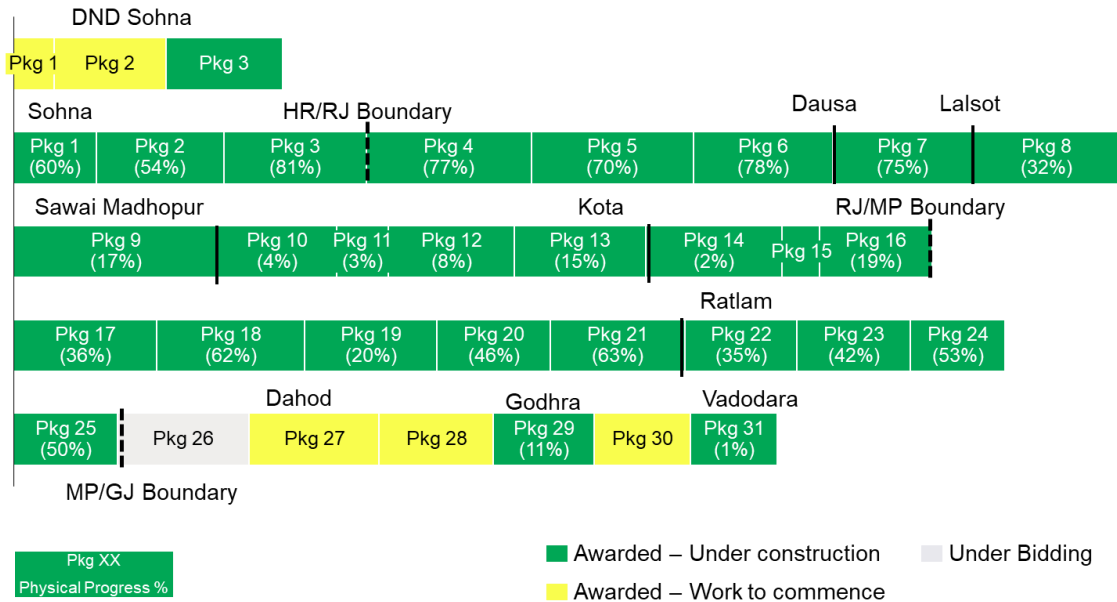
DND Sohna

Pkg 1 | Pkg 2 | Pkg 3

Sohna | HR/RJ Boundary | Dausa | Lalsot

Pkg 1 (60%) | Pkg 2 (54%) | Pkg 3 (81%) | Pkg 4 (77%) | Pkg 5 (70%) | Pkg 6 (78%) | Pkg 7 (75%) | Pkg 8 (32%)

Sawai Madhopur | Kota | RJ/MP Boundary

Pkg 9 (17%) | Pkg 10 (4%) | Pkg 11 (3%) | Pkg 12 (8%) | Pkg 13 (15%) | Pkg 14 (2%) | Pkg 15 | Pkg 16 (19%)

Ratlam

Pkg 17 (36%) | Pkg 18 (62%) | Pkg 19 (20%) | Pkg 20 (46%) | Pkg 21 (63%) | Pkg 22 (35%) | Pkg 23 (42%) | Pkg 24 (53%)

Dahod | Godhra | Vadodara

Pkg 25 (50%) | Pkg 26 | Pkg 27 | Pkg 28 | Pkg 29 (11%) | Pkg 30 | Pkg 31 (1%)

MP/GJ Boundary

Pkg XX
Physical Progress %

Awarded – Under construction
Under Bidding
Awarded – Work to commence